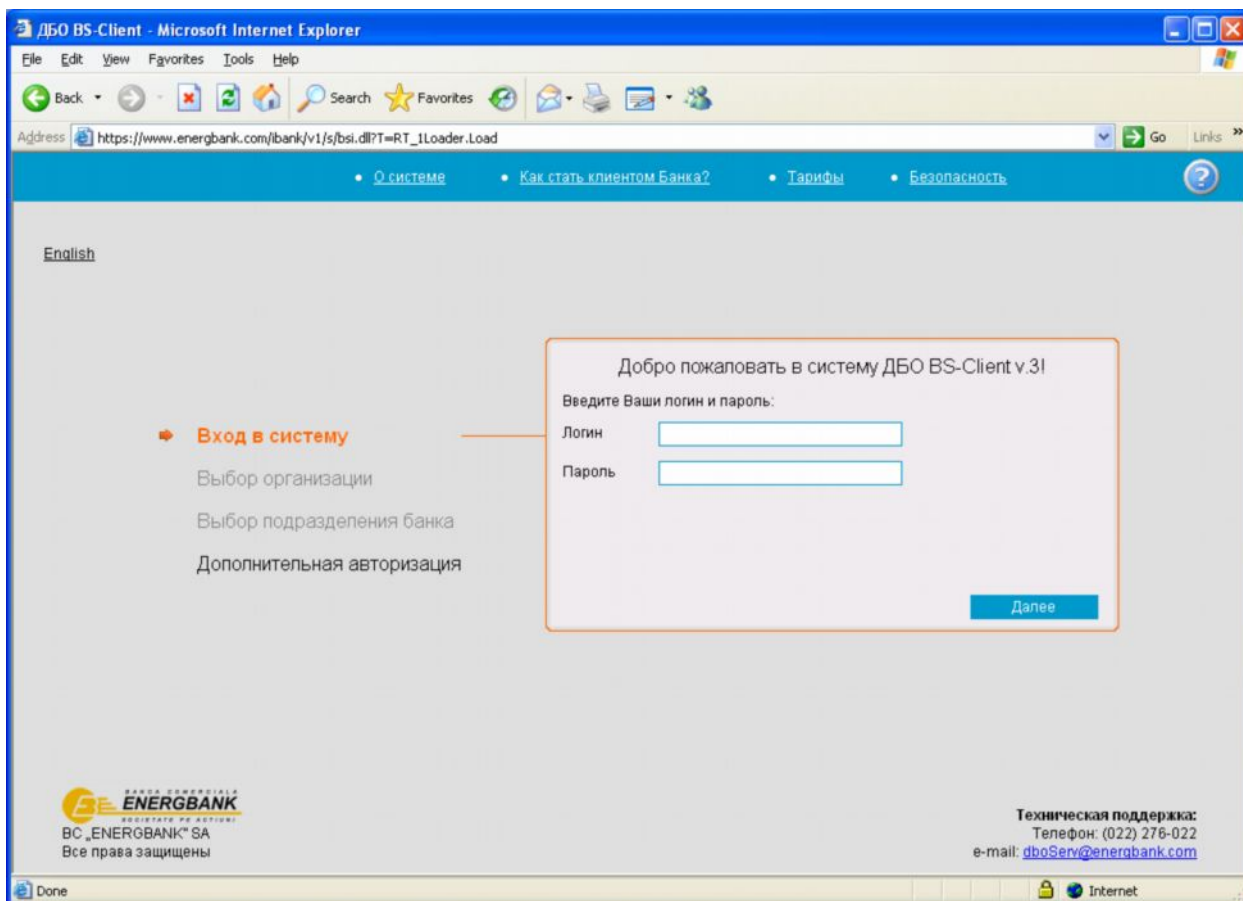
ДБО BS-Client - Microsoft Internet Explorer

File Edit View Favorites Tools Help

Back Search Favorites

Address https://www.energbank.com/ibank/v1/s/bsi.dll?T=RT_1Loader.Load Go Links

• О системе • Как стать клиентом Банка? • Тарифы • Безопасность

English

Добро пожаловать в систему ДБО BS-Client v.3!

Введите Ваши логин и пароль:

Логин

Пароль

Далее

Вход в систему

Выбор организации

Выбор подразделения банка

Дополнительная авторизация

BANCA COMERCIALA
ENERGBANK
SOCIETATE PE ACTIUNI

BC „ENERGBANK" SA
Все права защищены

Техническая поддержка:
Телефон: (022) 276-022
e-mail: dboServ@energbank.com

Done

Internet